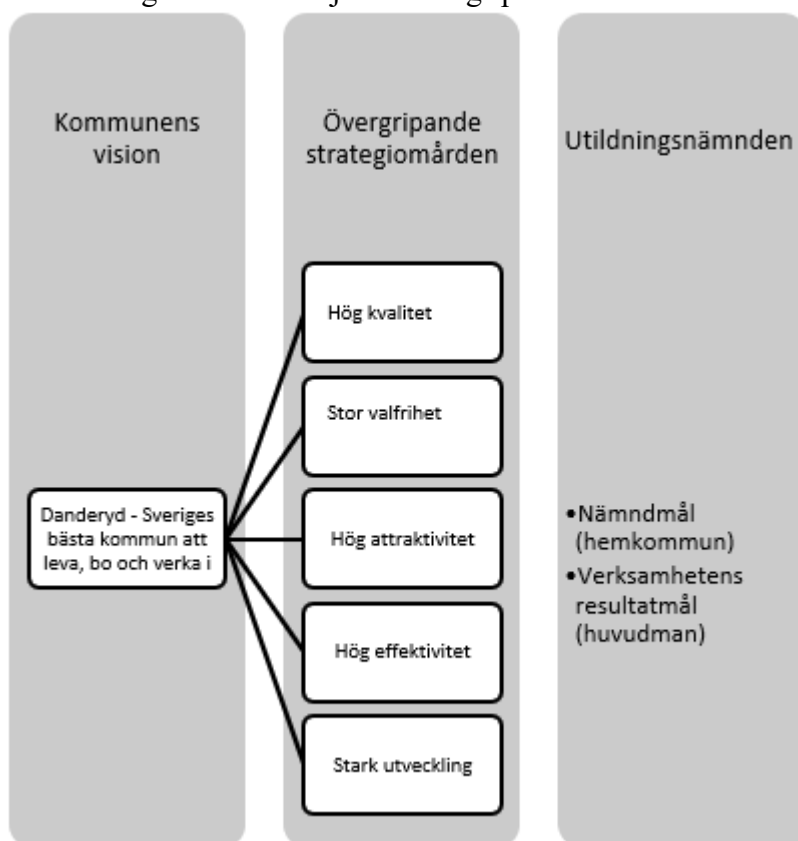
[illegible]

Kommunens vision

Övergripande strategiområden

Utildningsnämnden

Danderyd - Sveriges bästa kommun att leva, bo och verka i

Hög kvalitet

Stor valfrihet

Hög attraktivitet

Hög effektivitet

Stark utveckling

•Nämndmål (hemkommun)
•Verksamhetens resultatmål (huvudman)